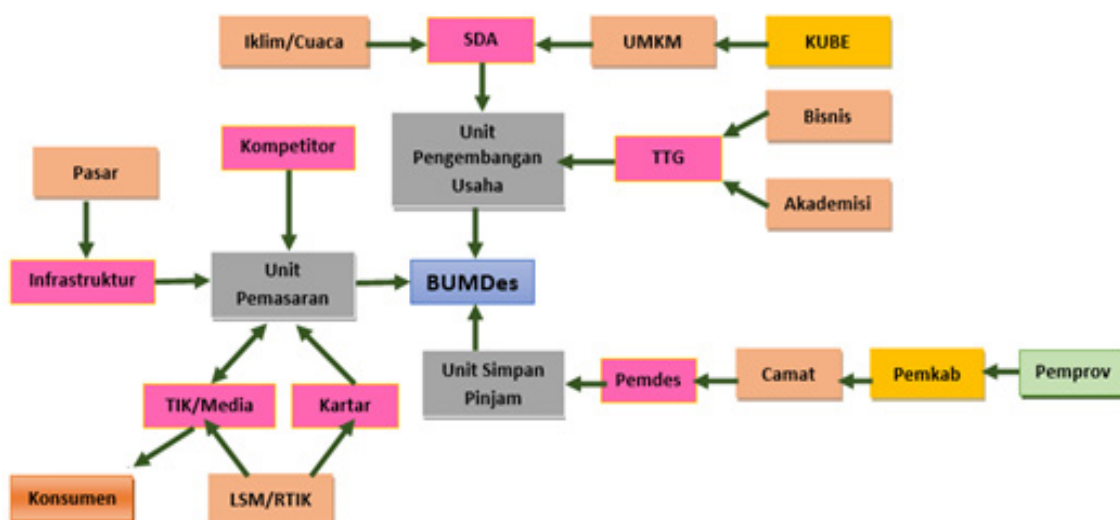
Iklim/Cuaca

SDA

UMKM

KUBE

Unit Pengembangan Usaha

Bisnis

TTG

Akademisi

Pasar

Kompetitor

Infrastruktur

Unit Pemasaran

BUMDes

Unit Simpan Pinjam

Pemdes

Camat

Pemkab

Pemprov

TIK/Media

Kartar

Konsumen

LSM/RTIK